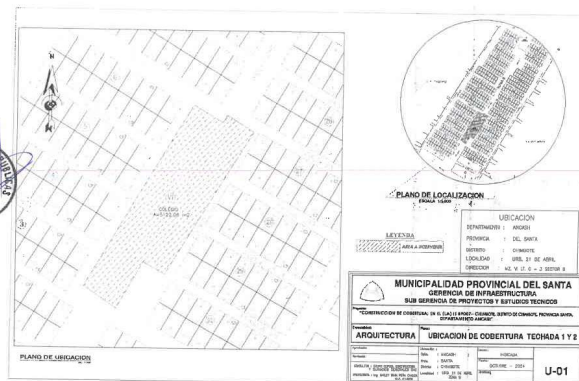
N

COLEGIO
I.E. 88047

PLANO DE UBICACION

PLANO DE LOCALIZACION
ESCALA 1/5,000

LEYENDA
AREA A INTERVENIR

UBICACION
DEPARTAMENTO : ANCASH
PROVINCIA : DEL SANTA
DISTRITO : CHIMBOTE
LOCALIDAD : URB. 21 DE ABRIL
DIRECCION : MZ. V LT. C - 2 SECTOR B

MUNICIPALIDAD PROVINCIAL DEL SANTA
GERENCIA DE INFRAESTRUCTURA
SUB GERENCIA DE PROYECTOS Y ESTUDIOS TECNICOS

"CONSTRUCCION DE COBERTURA; EN EL (LA) I.E. Nº 88047 - CHIMBOTE, DISTRITO DE CHIMBOTE, PROVINCIA SANTA, DEPARTAMENTO ANCASH"

ARQUITECTURA
UBICACION DE COBERTURA TECHADA 1 Y 2

Depto. : ANCASH
Prov. : SANTA
Distrito : CHIMBOTE
Localidad : URB. 21 DE ABRIL

INDICADA
OCTUBRE - 2024

U-01